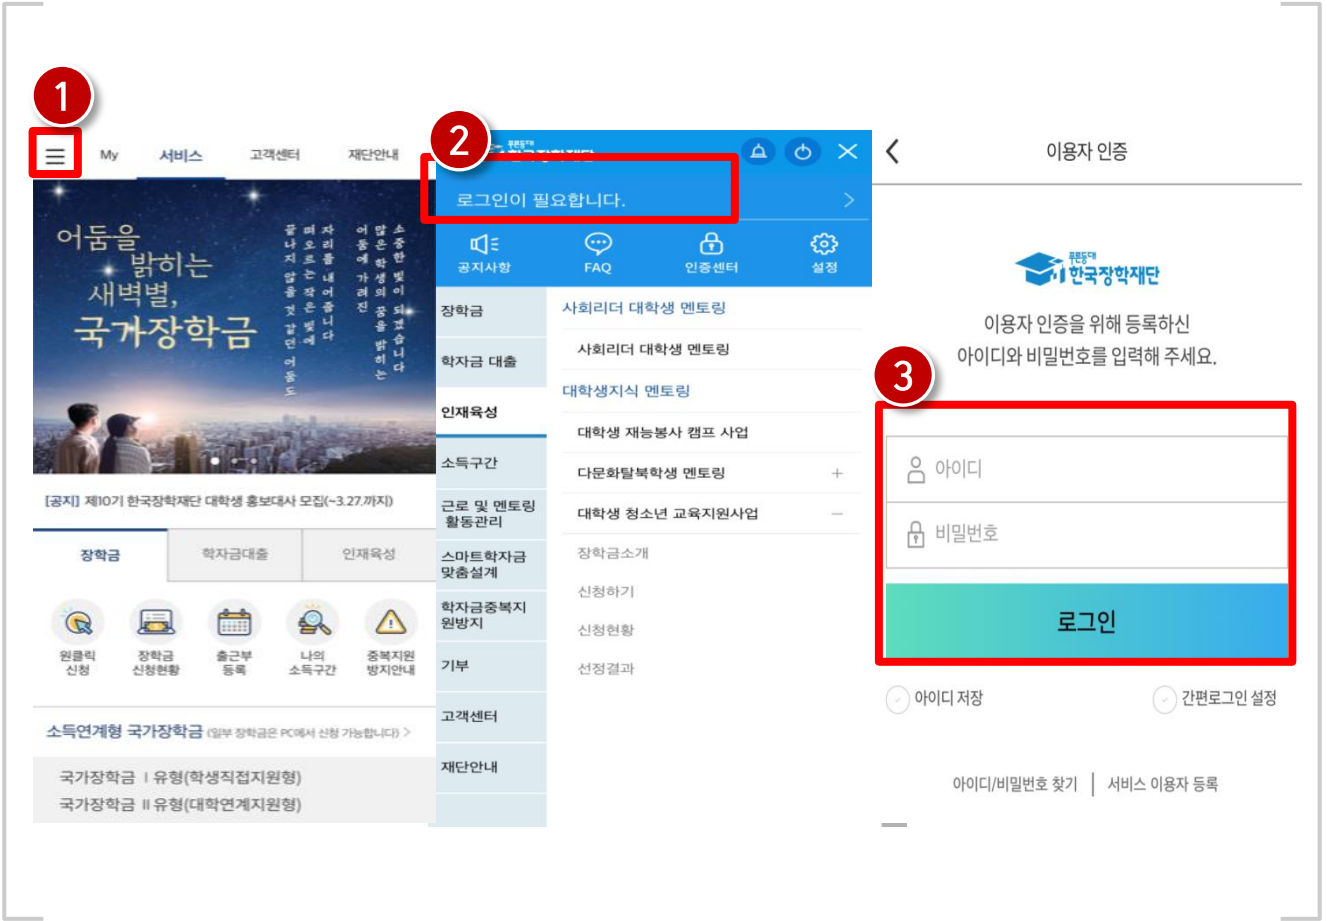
1

My 서비스 고객센터 재단안내

어둠을 밝히는 새벽별, 국가장학금

소중한 빛이 되겠습니다 많은 학생의 꿈을 밝히는 어둠에 가려진 자리를 내어줍니다 때로는 작은 빛에 불과하지만 그렇게 어둠도

[공지] 제10기 한국장학재단 대학생 홍보대사 모집(~3.27.까지)

장학금 | 학자금대출 | 인재육성

원클릭 신청
장학금 신청현황
출근부 등록
나의 소득구간
중복지원 방지안내

소득연계형 국가장학금 (일부 장학금은 PC에서 신청 가능합니다) >

국가장학금 Ⅰ유형(학생직접지원형)
국가장학금 Ⅱ유형(대학연계지원형)

2

푸른등대 한국장학재단

로그인이 필요합니다. >

공지사항 FAQ 인증센터 설정

장학금
학자금 대출
인재육성
소득구간
근로 및 멘토링 활동관리
스마트학자금 맞춤설계
학자금중복지원방지
기부
고객센터
재단안내

사회리더 대학생 멘토링
사회리더 대학생 멘토링
대학생지식 멘토링
대학생 재능봉사 캠프 사업
다문화탈북학생 멘토링 +
대학생 청소년 교육지원사업 −
장학금소개
신청하기
신청현황
선정결과

< 이용자 인증

푸른등대 한국장학재단

이용자 인증을 위해 등록하신 아이디와 비밀번호를 입력해 주세요.

3

아이디
비밀번호

로그인

아이디 저장
간편로그인 설정

아이디/비밀번호 찾기 | 서비스 이용자 등록